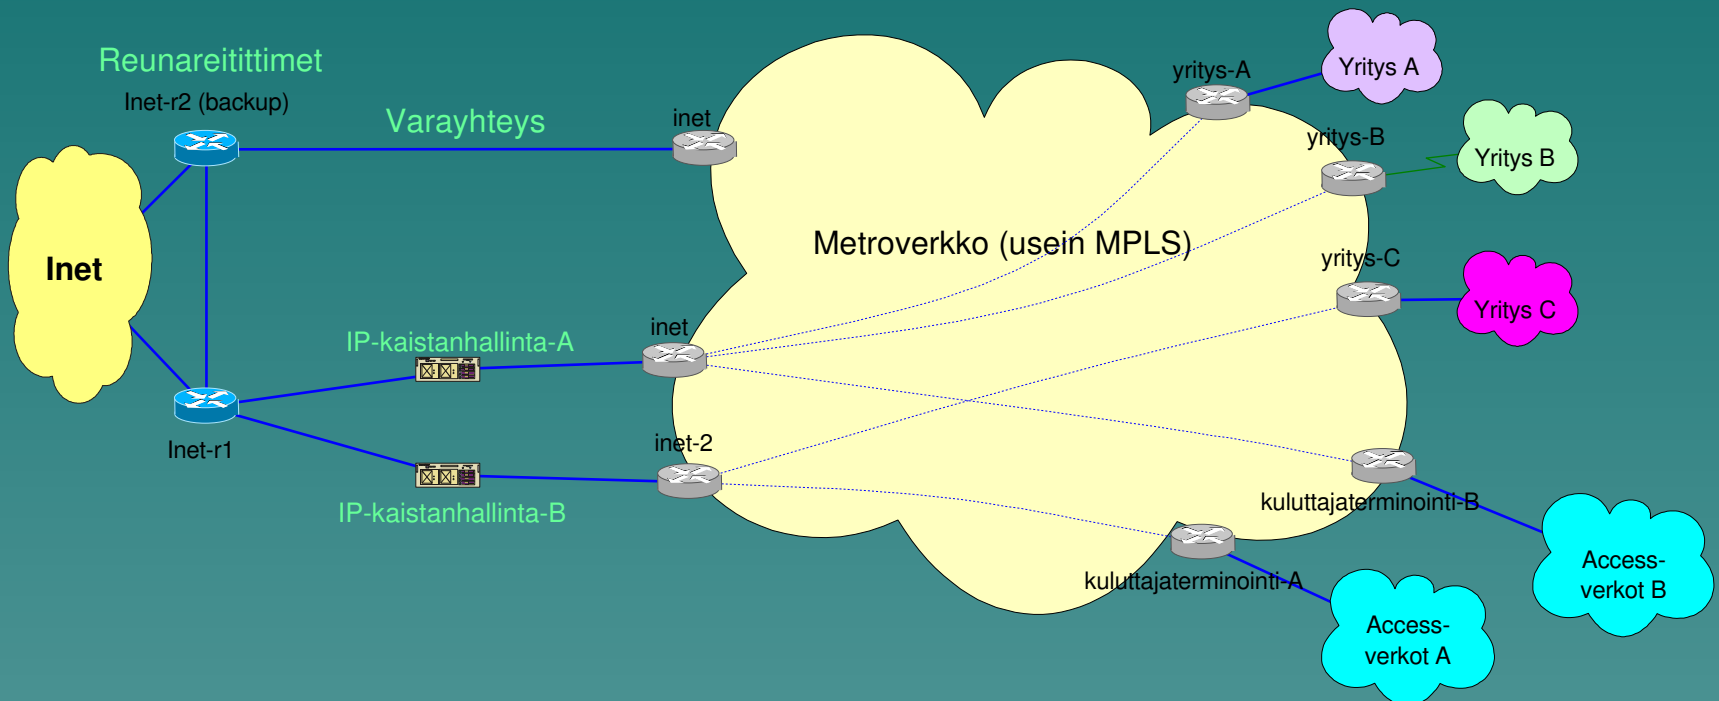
Reunareitittimet

Inet-r2 (backup)

Varayhteys

inet

yritys-A

Yritys A

yritys-B

Yritys B

Inet

Metroverkko (usein MPLS)

yritys-C

Yritys C

inet

IP-kaistanhallinta-A

Inet-r1

inet-2

IP-kaistanhallinta-B

kuluttajaterminointi-B

Access-verkot B

kuluttajaterminointi-A

Access-verkot A